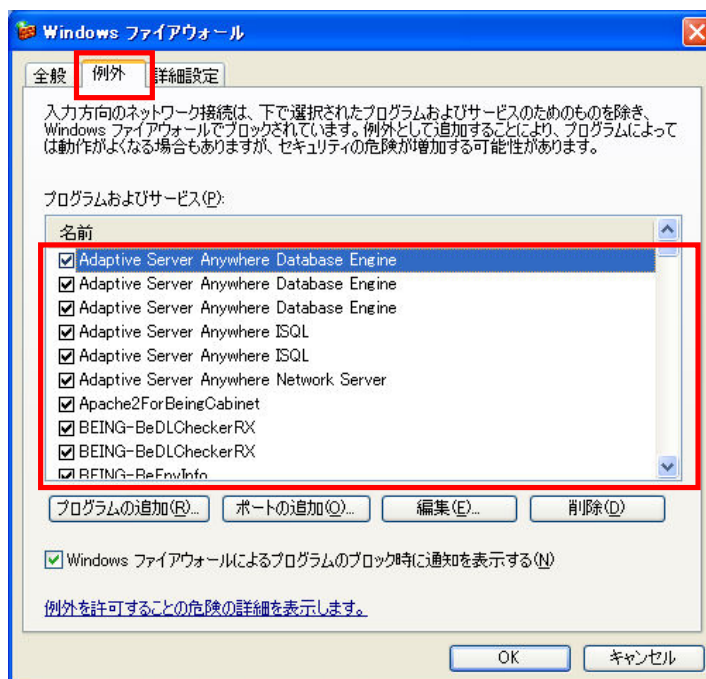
Windows ファイアウォール

全般 | 例外 | 詳細設定

入力方向のネットワーク接続は、下で選択されたプログラムおよびサービスのためのものを除き、Windows ファイアウォールでブロックされています。例外として追加することにより、プログラムによっては動作がよくなる場合もありますが、セキュリティの危険が増加する可能性があります。

プログラムおよびサービス(P):

名前
☑ Adaptive Server Anywhere Database Engine
☑ Adaptive Server Anywhere Database Engine
☑ Adaptive Server Anywhere Database Engine
☑ Adaptive Server Anywhere ISQL
☑ Adaptive Server Anywhere ISQL
☑ Adaptive Server Anywhere Network Server
☑ Apache2ForBeingCabinet
☑ BEING-BeDLCheckerRX
☑ BEING-BeDLCheckerRX
☑ BEING-BeEnvInfo

プログラムの追加(R)... | ポートの追加(O)... | 編集(E)... | 削除(D)

☑ Windows ファイアウォールによるプログラムのブロック時に通知を表示する(N)

例外を許可することの危険の詳細を表示します。

OK | キャンセル